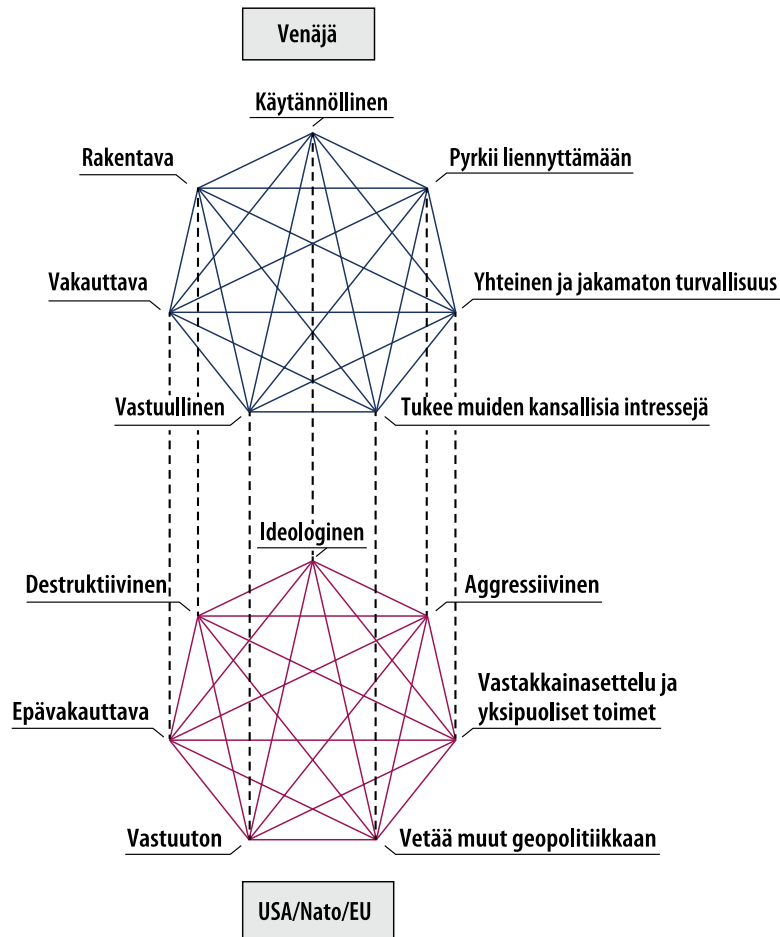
Venäjä

Käytännöllinen

Rakentava

Pyrkii liennyttämään

Vakauttava

Yhteinen ja jakamaton turvallisuus

Vastuullinen

Tukee muiden kansallisia intressejä

Ideologinen

Destruktiivinen

Aggressiivinen

Epävakauttava

Vastakkainasettelu ja yksipuoliset toimet

Vastuuton

Vetää muut geopolitiikkaan

USA/Nato/EU